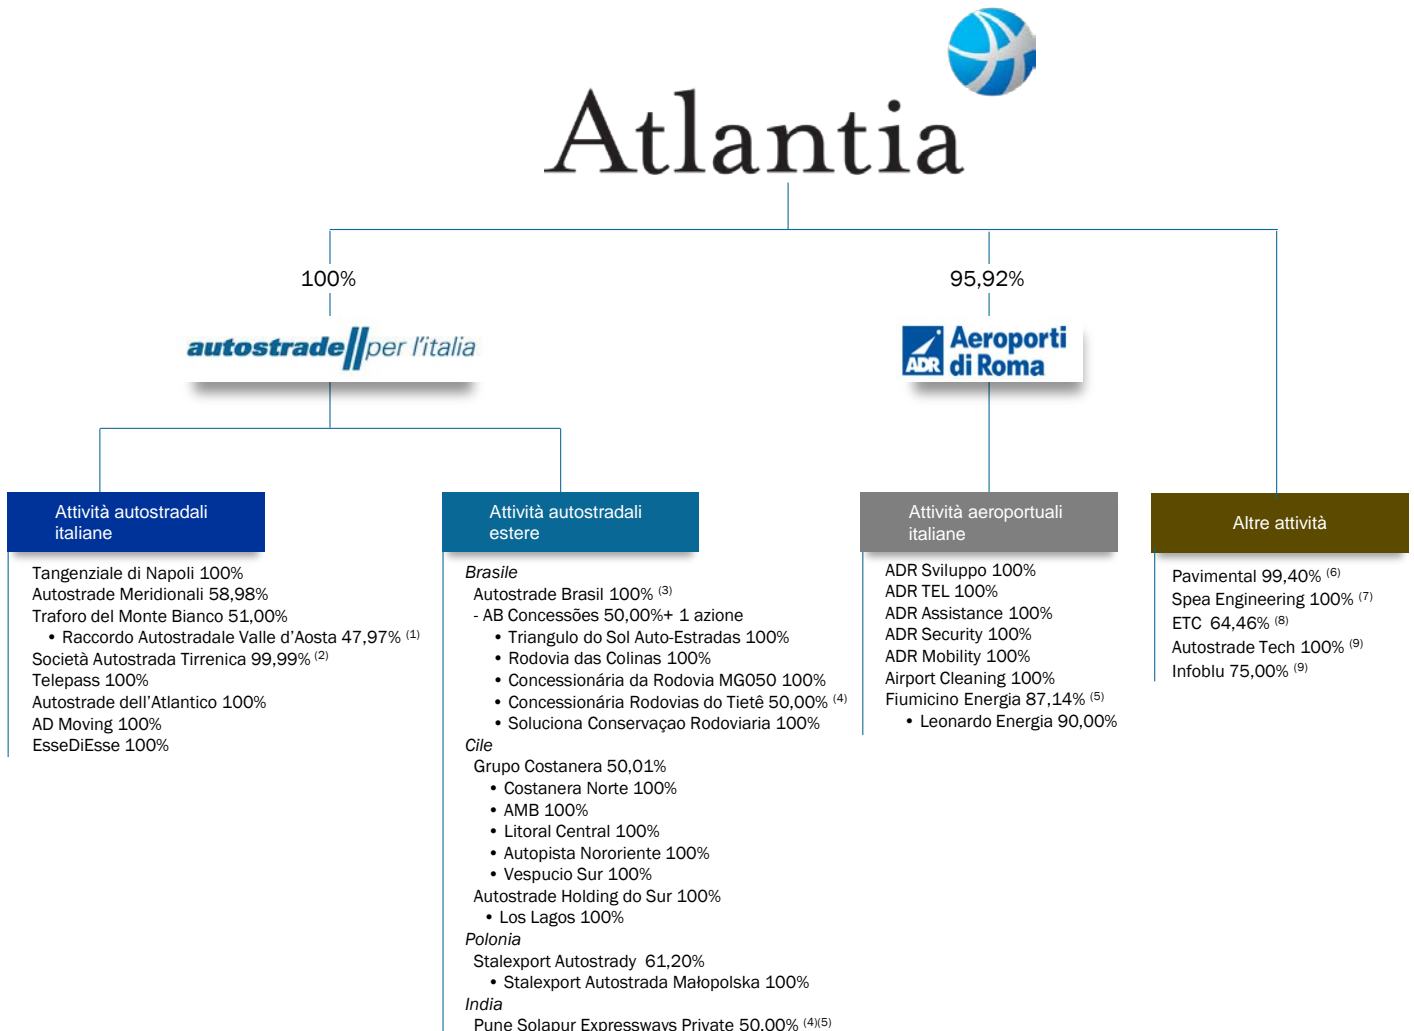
Atlantia

100%

autostrade per l'italia

95,92%

ADR Aeroporti di Roma

Attività autostradali italiane

Tangenziale di Napoli 100%
Autostrade Meridionali 58,98%
Traforo del Monte Bianco 51,00%
• Raccordo Autostradale Valle d'Aosta 47,97% $^{(1)}$
Società Autostrada Tirrenica 99,99% $^{(2)}$
Telepass 100%
Autostrade dell'Atlantico 100%
AD Moving 100%
EsseDiEsse 100%

Attività autostradali estere

Brasile
Autostrade Brasil 100% $^{(3)}$
- AB Concessões 50,00%+ 1 azione
• Triangulo do Sol Auto-Estradas 100%
• Rodovia das Colinas 100%
• Concessionária da Rodovia MG050 100%
• Concessionária Rodovias do Tietê 50,00% $^{(4)}$
• Soluciona Conservaçao Rodoviaria 100%
Cile
Grupo Costanera 50,01%
• Costanera Norte 100%
• AMB 100%
• Litoral Central 100%
• Autopista Nororiente 100%
• Vespucio Sur 100%
Autostrade Holding do Sur 100%
• Los Lagos 100%
Polonia
Stalexport Autostrady 61,20%
• Stalexport Autostrada Małopolska 100%
India
Pune Solapur Expressways Private 50,00% $^{(4)(5)}$

Attività aeroportuali italiane

ADR Sviluppo 100%
ADR TEL 100%
ADR Assistance 100%
ADR Security 100%
ADR Mobility 100%
Airport Cleaning 100%
Fiumicino Energia 87,14% $^{(5)}$
• Leonardo Energia 90,00%

Altre attività

Pavimental 99,40% $^{(6)}$
Spea Engineering 100% $^{(7)}$
ETC 64,46% $^{(8)}$
Autostrade Tech 100% $^{(9)}$
Infoblu 75,00% $^{(9)}$